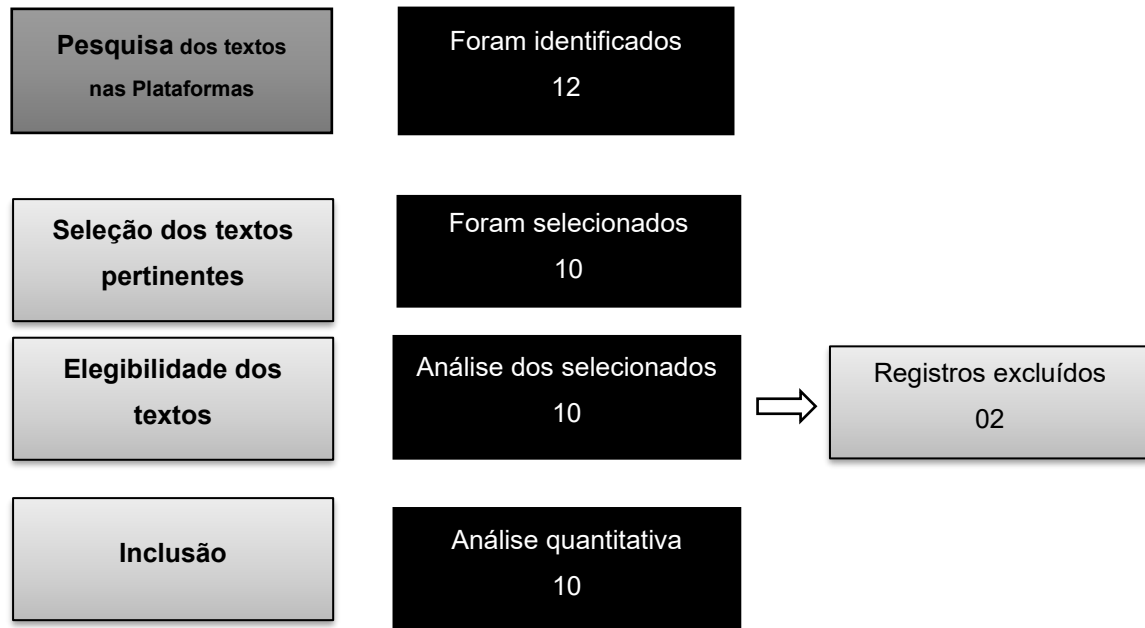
Pesquisa dos textos nas Plataformas

Foram identificados
12

Seleção dos textos pertinentes

Foram selecionados
10

Elegibilidade dos textos

Análise dos selecionados
10

Registros excluídos
02

Inclusão

Análise quantitativa
10